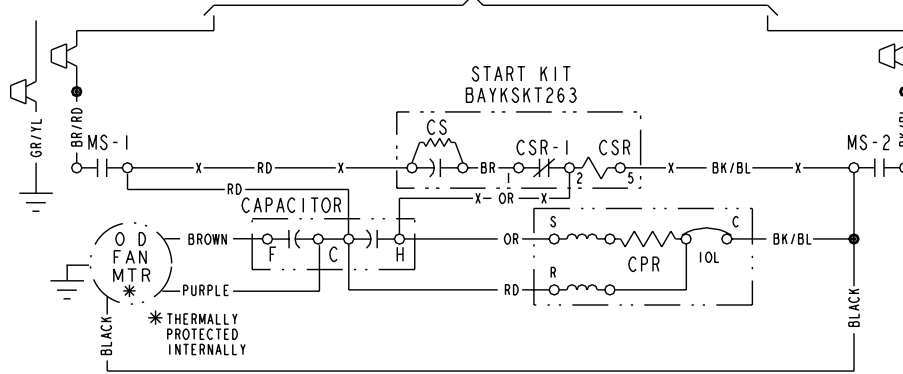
START KIT
BAYKSKT263

GR/YL

BR/RD

MS-1

X

RD

X

CS

BR

CSR-1

CSR

1

2

5

X

BK/BL

X

MS-2

RD

X

OR

X

CAPACITOR

O D
FAN
MTR

BROWN

F

C

H

OR

S

C

CPR

IOL

BK/BL

PURPLE

RD

R

BLACK

BLACK

✱

✱ THERMALLY PROTECTED INTERNALLY